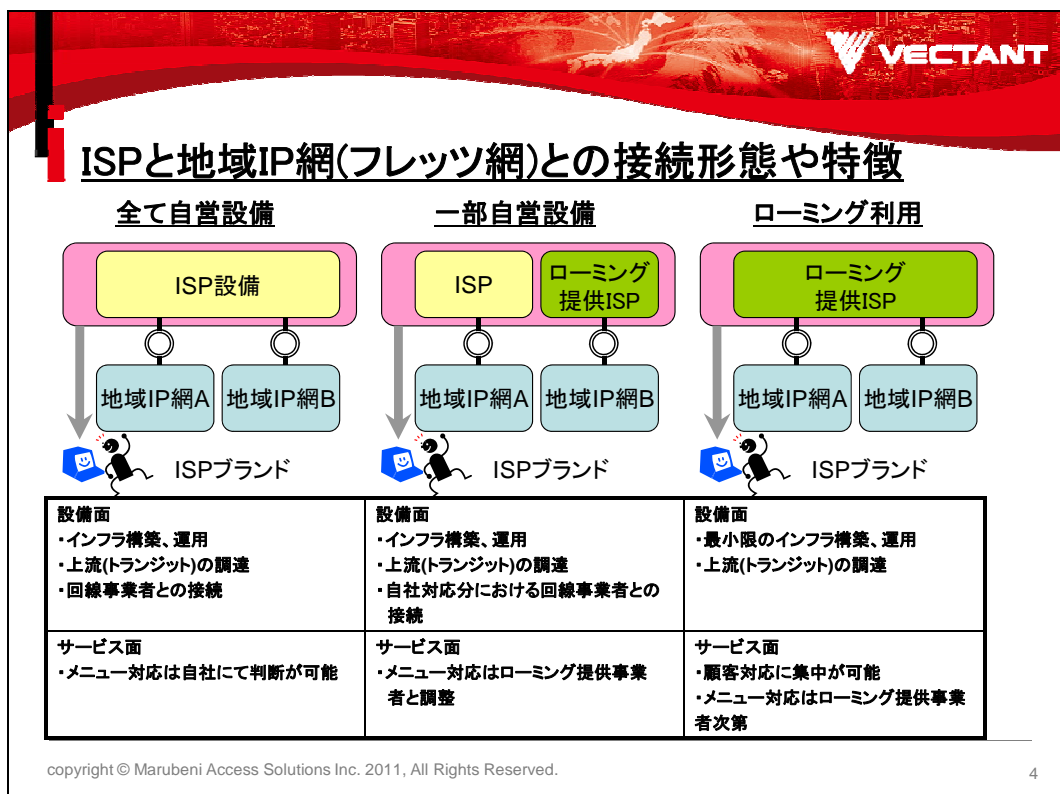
VECTANT

ISPと地域IP網(フレッツ網)との接続形態や特徴

全て自営設備

ISP設備

地域IP網A

地域IP網B

ISPブランド

一部自営設備

ISP

ローミング提供ISP

地域IP網A

地域IP網B

ISPブランド

ローミング利用

ローミング提供ISP

地域IP網A

地域IP網B

ISPブランド

| 設備面<br>・インフラ構築、運用<br>・上流(トランジット)の調達<br>・回線事業者との接続 | 設備面<br>・インフラ構築、運用<br>・上流(トランジット)の調達<br>・自社対応分における回線事業者との接続 | 設備面<br>・最小限のインフラ構築、運用<br>・上流(トランジット)の調達 |
|---|---|---|
| サービス面<br>・メニュー対応は自社にて判断が可能 | サービス面<br>・メニュー対応はローミング提供事業者と調整 | サービス面<br>・顧客対応に集中が可能<br>・メニュー対応はローミング提供事業者次第 |

copyright © Marubeni Access Solutions Inc. 2011, All Rights Reserved.

4